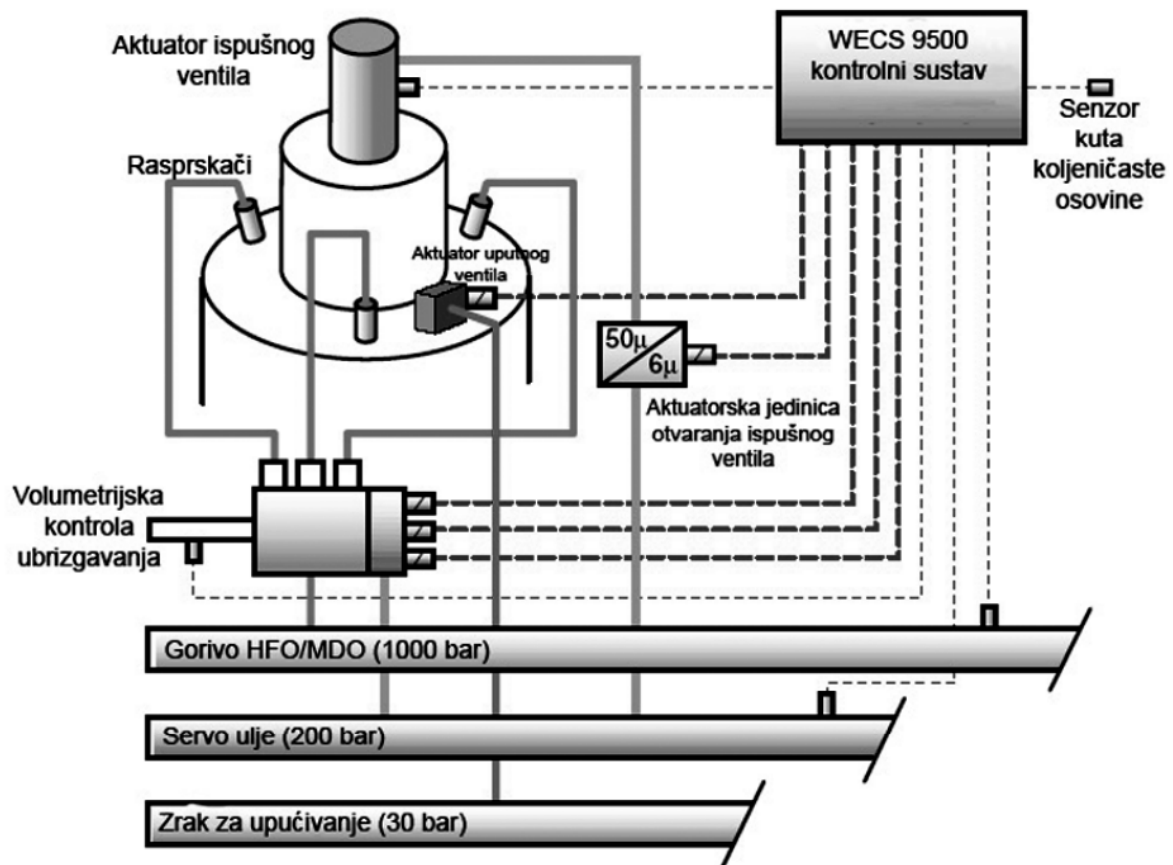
Aktuator ispušnog ventila

WECS 9500 kontrolni sustav

Senzor kuta koljeničaste osovine

Rasprskači

Aktuator upu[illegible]nog ventila

$50\mu$

$6\mu$

Aktuatorska jedinica otvaranja ispušnog ventila

Volumetrijska kontrola ubrizgavanja

Gorivo HFO/MDO (1000 bar)

Servo ulje (200 bar)

Zrak za upućivanje (30 bar)